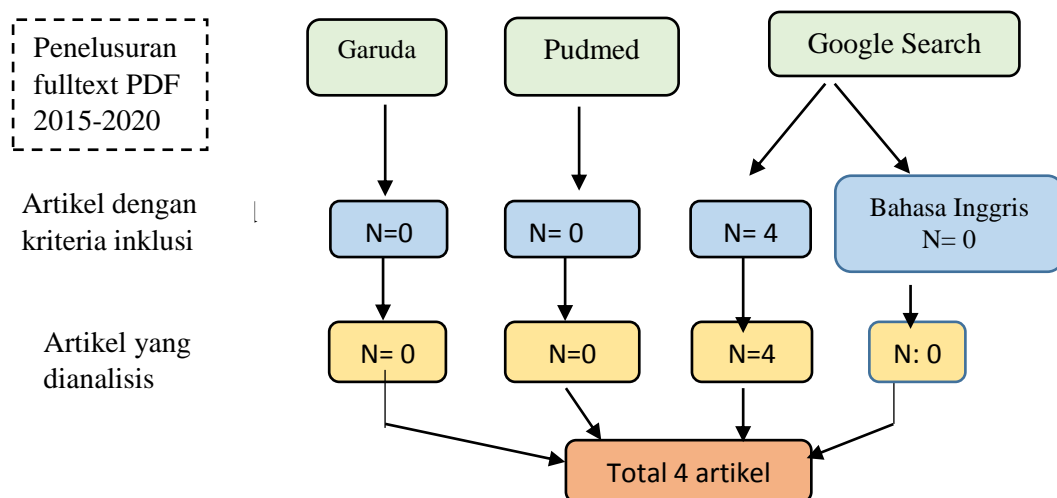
Penelusuran fulltext PDF 2015-2020

Garuda

Pudmed

Google Search

Artikel dengan kriteria inklusi

N=0

N= 0

N= 4

Bahasa Inggris
N= 0

Artikel yang dianalisis

N= 0

N=0

N=4

N: 0

Total 4 artikel